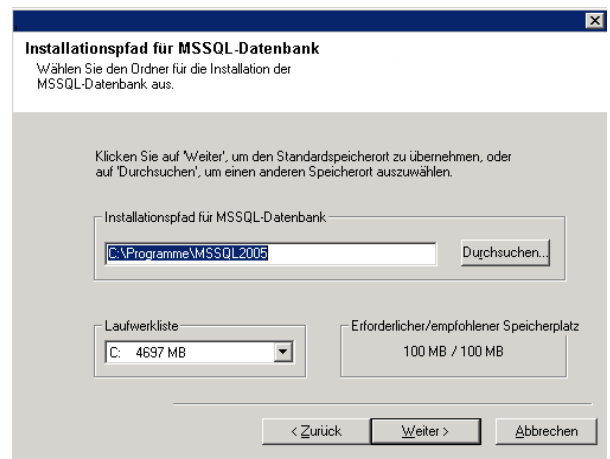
Installationspfad für MSSQL-Datenbank
Wählen Sie den Ordner für die Installation der MSSQL-Datenbank aus.

Klicken Sie auf 'Weiter', um den Standardspeicherort zu übernehmen, oder auf 'Durchsuchen', um einen anderen Speicherort auszuwählen.

Installationspfad für MSSQL-Datenbank

C:\Programme\MSSQL2005

Durchsuchen...

Laufwerkliste

C: 4697 MB

Erforderlicher/empfohlener Speicherplatz

100 MB / 100 MB

< Zurück

Weiter >

Abbrechen